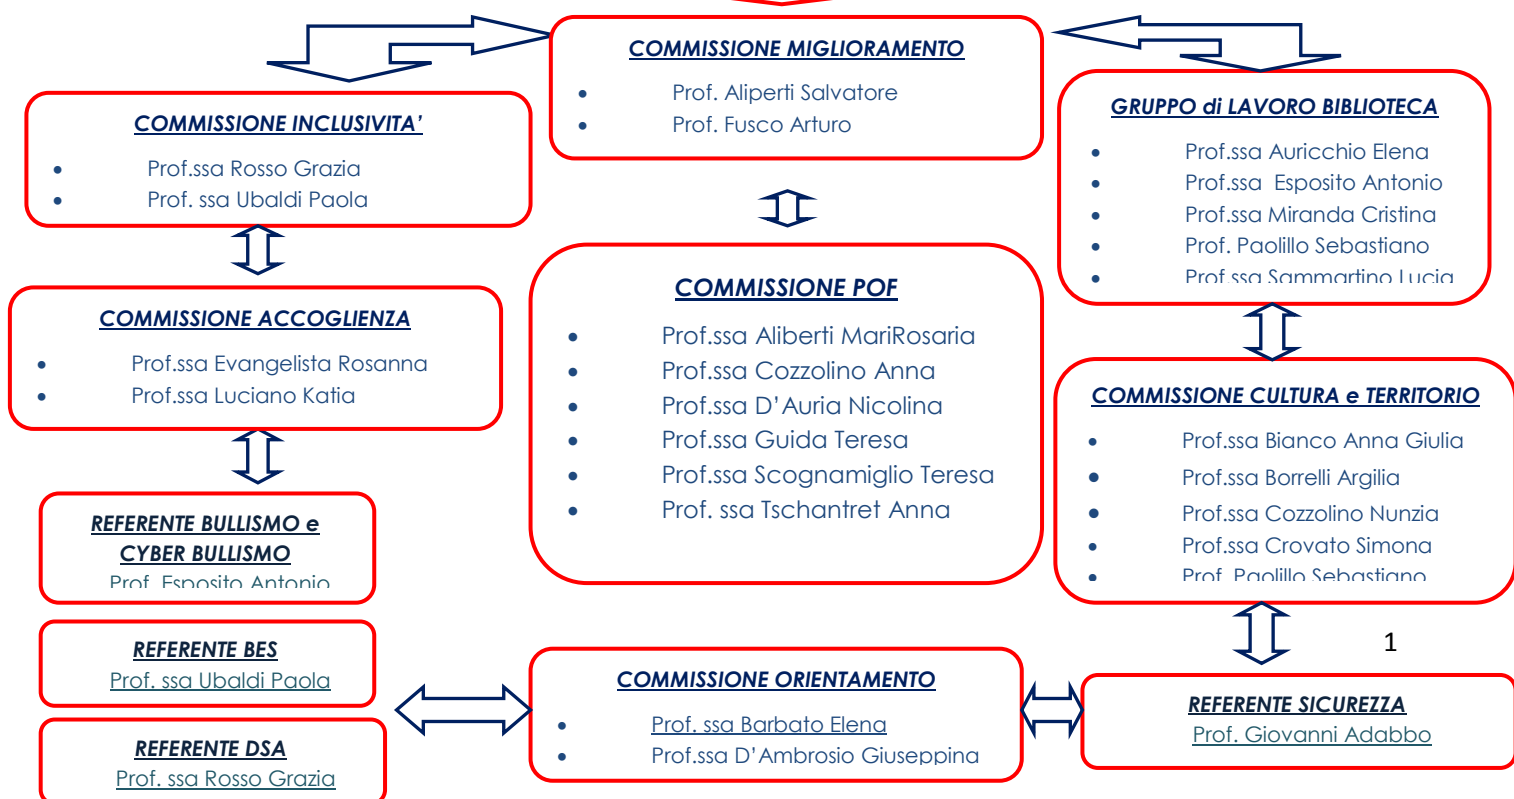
COMMISSIONE MIGLIORAMENTO

- Prof. Aliperti Salvatore
- Prof. Fusco Arturo

COMMISSIONE INCLUSIVITA'

- Prof.ssa Rosso Grazia
- Prof. ssa Ubaldi Paola

GRUPPO di LAVORO BIBLIOTECA

- Prof.ssa Auricchio Elena
- Prof.ssa Esposito Antonio
- Prof.ssa Miranda Cristina
- Prof. Paolillo Sebastiano
- Prof.ssa Sammartino Lucia

COMMISSIONE ACCOGLIENZA

- Prof.ssa Evangelista Rosanna
- Prof.ssa Luciano Katia

COMMISSIONE POF

- Prof.ssa Aliberti MariRosaria
- Prof.ssa Cozzolino Anna
- Prof.ssa D'Auria Nicolina
- Prof.ssa Guida Teresa
- Prof.ssa Scognamiglio Teresa
- Prof. ssa Tschantret Anna

COMMISSIONE CULTURA e TERRITORIO

- Prof.ssa Bianco Anna Giulia
- Prof.ssa Borrelli Argilia
- Prof.ssa Cozzolino Nunzia
- Prof.ssa Crovato Simona
- Prof. Paolillo Sebastiano

REFERENTE BULLISMO e CYBER BULLISMO
Prof. Esposito Antonio

1

REFERENTE BES
Prof. ssa Ubaldi Paola

COMMISSIONE ORIENTAMENTO

- Prof. ssa Barbato Elena
- Prof.ssa D'Ambrosio Giuseppina

REFERENTE SICUREZZA
Prof. Giovanni Adabbo

REFERENTE DSA
Prof. ssa Rosso Grazia